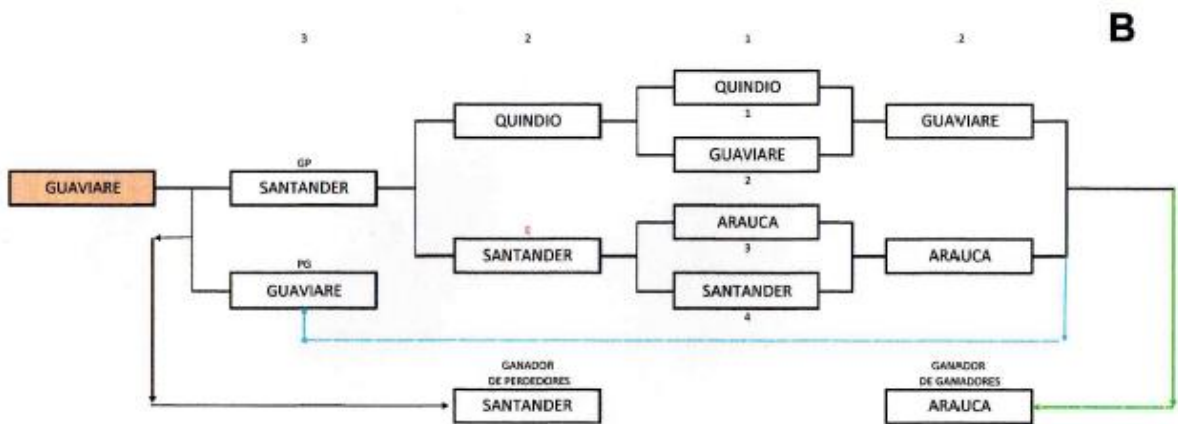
B

3

2

1

2

QUINDIO

1

GUAVIARE

2

ARAUCA

3

SANTANDER

4

QUINDIO

SANTANDER

GUAVIARE

ARAUCA

GP

SANTANDER

PG

GUAVIARE

GUAVIARE

GANADOR DE PERDEDORES

SANTANDER

GANADOR DE GANADORES

ARAUCA